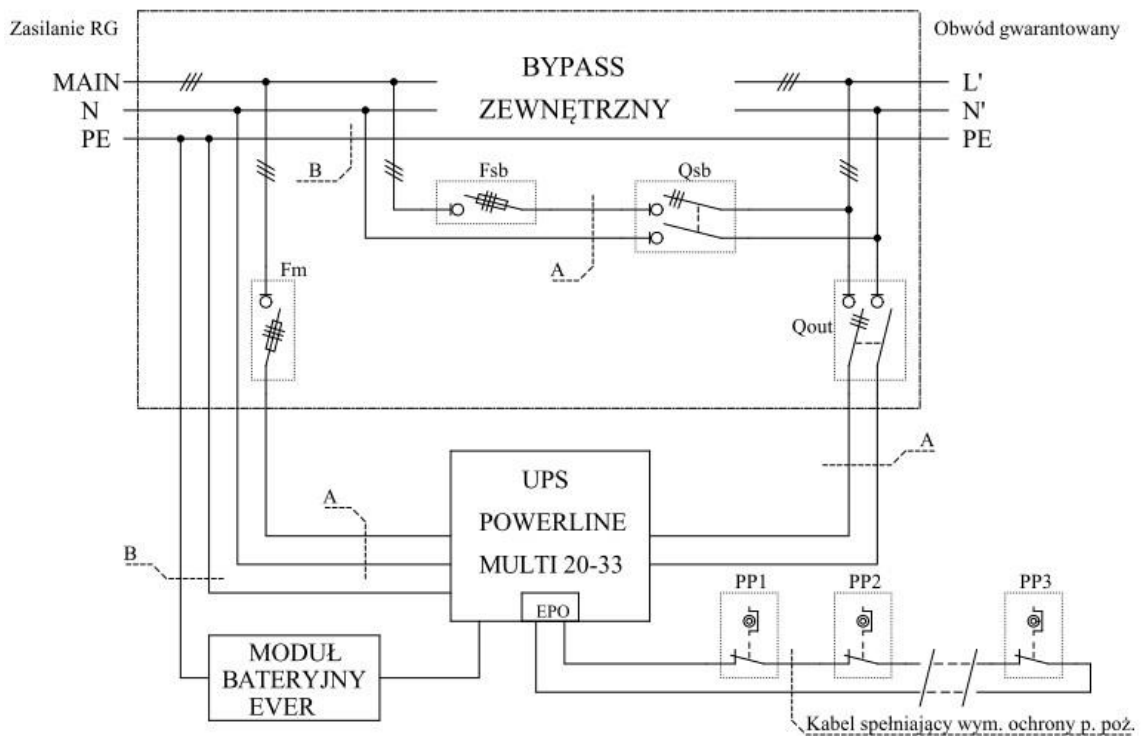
Zasilanie RG

Obwód gwarantowany

MAIN
N
PE

BYPASS
ZEWNĘTRZNY

L'
N'
PE

B

Fsb

Qsb

A

Fm

Qout

A

UPS
POWERLINE
MULTI 20-33

EPO

A

B

PP1
PP2
PP3

MODUŁ
BATERYJNY
EVER

Kabel spełniający wym. ochrony p. poż.